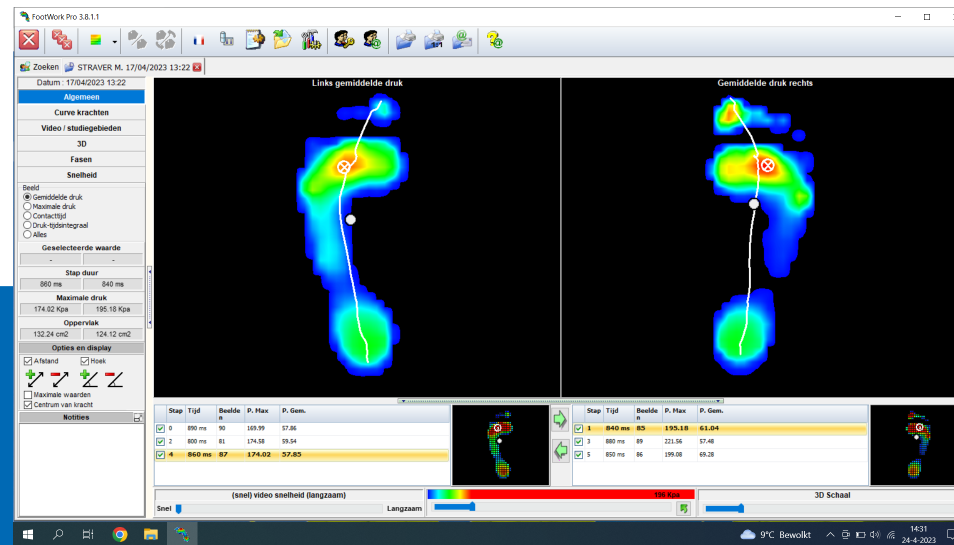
FootWork Pro 3.8.1.1

Zoeken STRAVER M. 17/04/2023 13:22

Datum : 17/04/2023 13:22

Algemeen
Curve krachten
Video / studiegebieden
3D
Fasen
Snelheid

Beeld
Gemiddelde druk
Maximale druk
Contacttijd
Druk-tijdsintegraal
Alles

Geselecteerde waarde
- -

Stap duur
860 ms 840 ms

Maximale druk
174.02 Kpa 195.18 Kpa

Oppervlak
132.24 cm2 124.12 cm2

Opties en display
Afstand Hoek
Maximale waarden
Centrum van kracht

Notities

Links gemiddelde druk

Gemiddelde druk rechts

| | Stap | Tijd | Beelde n | P. Max | P. Gem. |
|---|---|---|---|---|---|
| ☑ | 0 | 890 ms | 90 | 169.99 | 57.86 |
| ☑ | 2 | 800 ms | 81 | 174.58 | 59.54 |
| ☑ | 4 | 860 ms | 87 | 174.02 | 57.85 |

| | Stap | Tijd | Beelde n | P. Max | P. Gem. |
|---|---|---|---|---|---|
| ☑ | 1 | 840 ms | 85 | 195.18 | 61.04 |
| ☑ | 3 | 880 ms | 89 | 221.56 | 57.48 |
| ☑ | 5 | 850 ms | 86 | 199.08 | 69.28 |

(snel) video snelheid (langzaam)
Snel Langzaam

190 Kpa

3D Schaal

9°C Bewolkt
14:31
24-4-2023